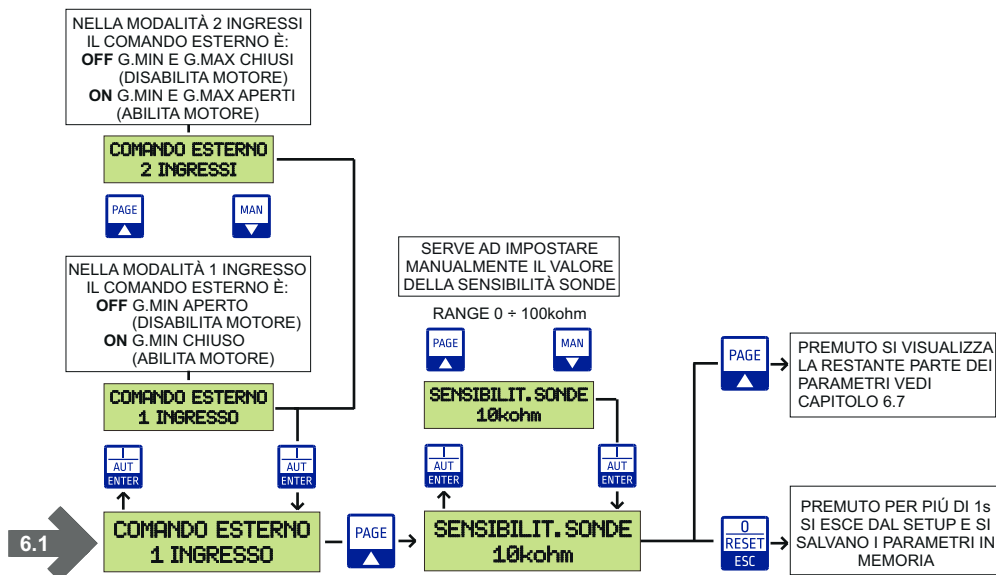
NELLA MODALITÀ 2 INGRESSI
IL COMANDO ESTERNO È:
OFF G.MIN E G.MAX CHIUSI
(DISABILITA MOTORE)
ON G.MIN E G.MAX APERTI
(ABILITA MOTORE)

COMANDO ESTERNO
2 INGRESSI

PAGE

MAN

NELLA MODALITÀ 1 INGRESSO
IL COMANDO ESTERNO È:
OFF G.MIN APERTO
(DISABILITA MOTORE)
ON G.MIN CHIUSO
(ABILITA MOTORE)

COMANDO ESTERNO
1 INGRESSO

AUT
ENTER

AUT
ENTER

6.1

COMANDO ESTERNO
1 INGRESSO

PAGE

SERVE AD IMPOSTARE
MANUALMENTE IL VALORE
DELLA SENSIBILITÀ SONDE

RANGE 0 ÷ 100kohm

PAGE

MAN

SENSIBILIT.SONDE
10kohm

AUT
ENTER

AUT
ENTER

SENSIBILIT.SONDE
10kohm

PAGE

PREMUTO SI VISUALIZZA
LA RESTANTE PARTE DEI
PARAMETRI VEDI
CAPITOLO 6.7

0
RESET
ESC

PREMUTO PER PIÚ DI 1s
SI ESCE DAL SETUP E SI
SALVANO I PARAMETRI IN
MEMORIA